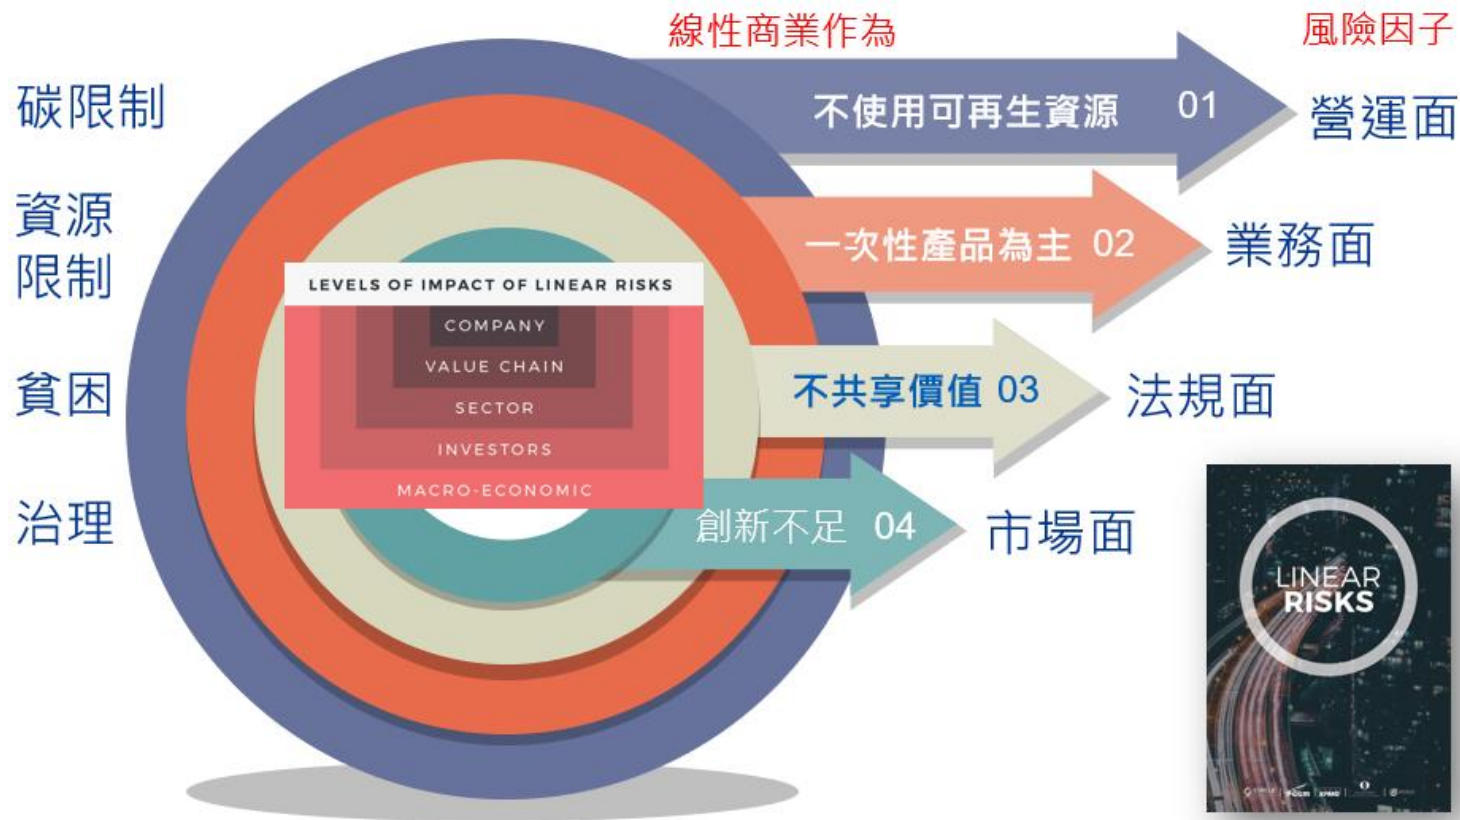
線性商業作為

風險因子

碳限制

資源限制

貧困

治理

不使用可再生資源 01

營運面

一次性產品為主 02

業務面

不共享價值 03

法規面

創新不足 04

市場面

LEVELS OF IMPACT OF LINEAR RISKS

COMPANY

VALUE CHAIN

SECTOR

INVESTORS

MACRO-ECONOMIC

LINEAR RISKS

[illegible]